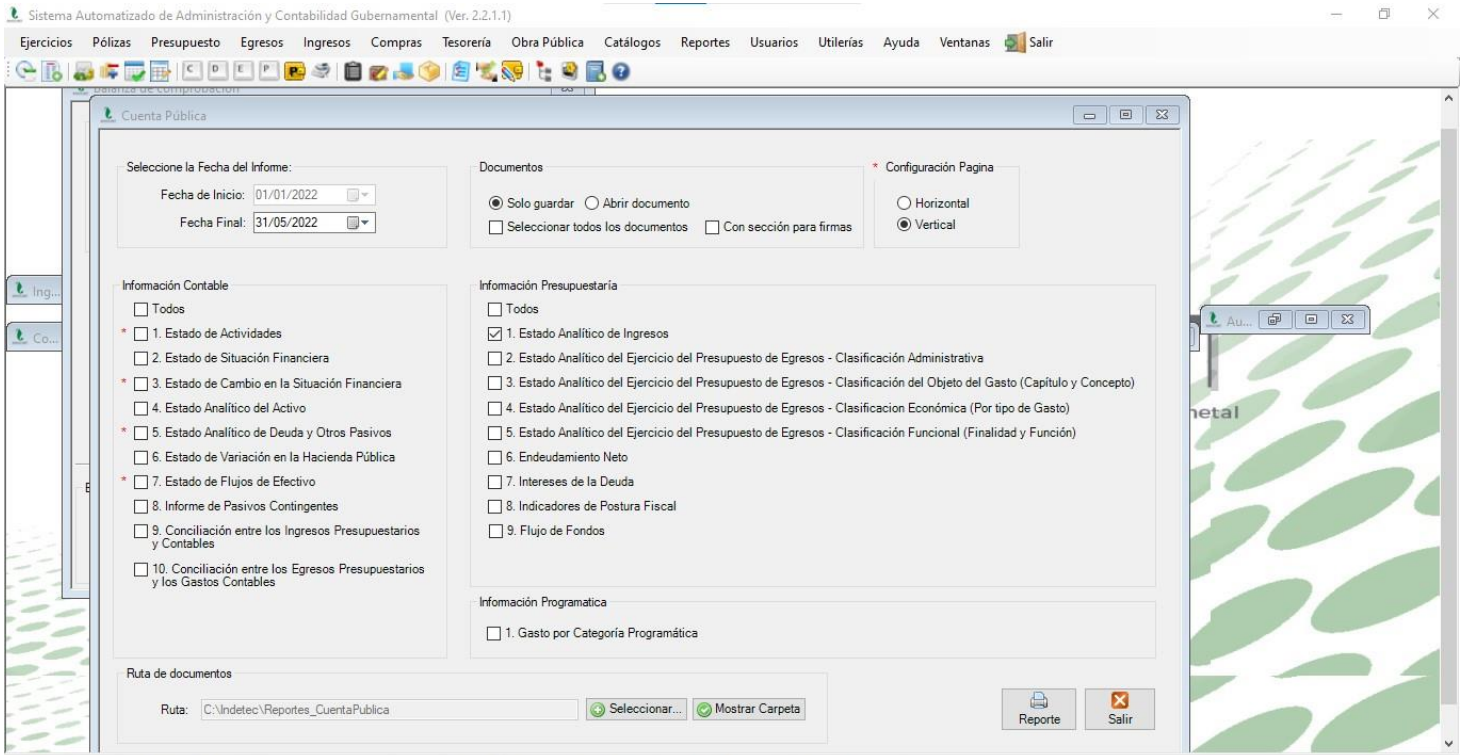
Sistema Automatizado de Administración y Contabilidad Gubernamental (Ver. 2.2.1.1)

Ejercicios Pólizas Presupuesto Egresos Ingresos Compras Tesorería Obra Pública Catálogos Reportes Usuarios Utilerías Ayuda Ventanas Salir

C D E P

Balanza de comprobación

Cuenta Pública

Seleccione la Fecha del Informe:
Fecha de Inicio: 01/01/2022
Fecha Final: 31/05/2022

Documentos
Solo guardar Abrir documento
Seleccionar todos los documentos Con sección para firmas

* Configuración Pagina
Horizontal
Vertical

Ing...
Co...

Información Contable
Todos
* 1. Estado de Actividades
2. Estado de Situación Financiera
* 3. Estado de Cambio en la Situación Financiera
4. Estado Analítico del Activo
* 5. Estado Analítico de Deuda y Otros Pasivos
6. Estado de Variación en la Hacienda Pública
* 7. Estado de Flujos de Efectivo
8. Informe de Pasivos Contingentes
9. Conciliación entre los Ingresos Presupuestarios y Contables
10. Conciliación entre los Egresos Presupuestarios y los Gastos Contables

Información Presupuestaría
Todos
1. Estado Analítico de Ingresos
2. Estado Analítico del Ejercicio del Presupuesto de Egresos - Clasificación Administrativa
3. Estado Analítico del Ejercicio del Presupuesto de Egresos - Clasificación del Objeto del Gasto (Capítulo y Concepto)
4. Estado Analítico del Ejercicio del Presupuesto de Egresos - Clasificacion Económica (Por tipo de Gasto)
5. Estado Analítico del Ejercicio del Presupuesto de Egresos - Clasificación Funcional (Finalidad y Función)
6. Endeudamiento Neto
7. Intereses de la Deuda
8. Indicadores de Postura Fiscal
9. Flujo de Fondos

Au...

netal

Información Programatica
1. Gasto por Categoría Programática

Ruta de documentos
Ruta: C:\Indetec\Reportes_CuentaPublica
Seleccionar... Mostrar Carpeta

Reporte
Salir